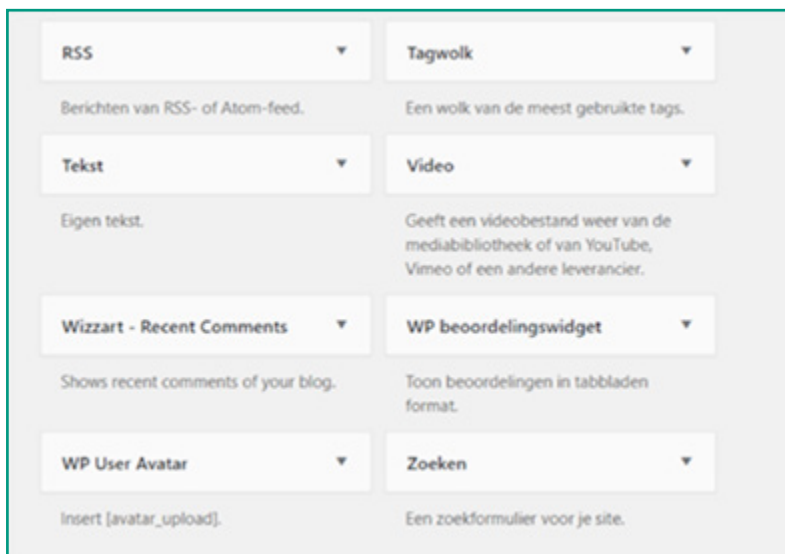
RSS ▼

Berichten van RSS- of Atom-feed.

Tagwolk ▼

Een wolk van de meest gebruikte tags.

Tekst ▼

Eigen tekst.

Video ▼

Geeft een videobestand weer van de mediabibliotheek of van YouTube, Vimeo of een andere leverancier.

Wizzart - Recent Comments ▼

Shows recent comments of your blog.

WP beoordelingswidget ▼

Toon beoordelingen in tabbladen format.

WP User Avatar ▼

Insert [avatar_upload].

Zoeken ▼

Een zoekformulier voor je site.